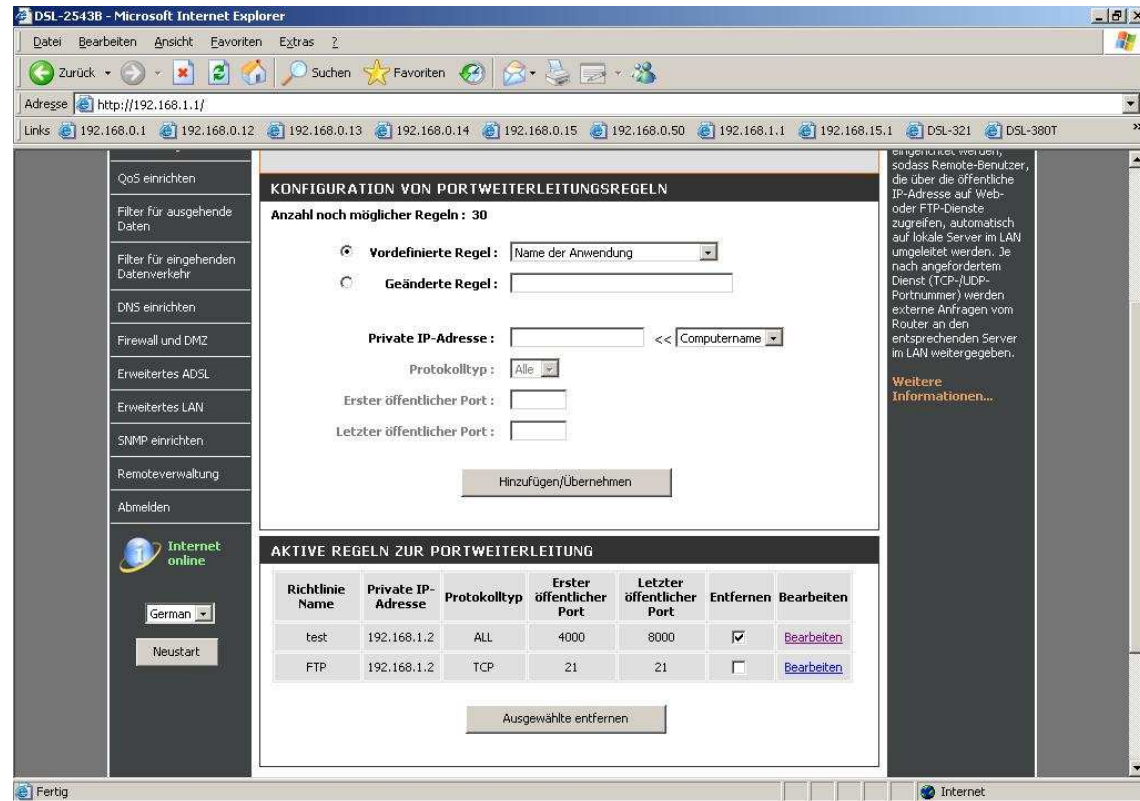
DSL-2543B - Microsoft Internet Explorer

Datei Bearbeiten Ansicht Favoriten Extras ?

Zurück Suchen Favoriten

Adresse http://192.168.1.1/

Links 192.168.0.1 192.168.0.12 192.168.0.13 192.168.0.14 192.168.0.15 192.168.0.50 192.168.1.1 192.168.15.1 DSL-321 DSL-380T

QoS einrichten

Filter für ausgehende Daten

Filter für eingehenden Datenverkehr

DNS einrichten

Firewall und DMZ

Erweitertes ADSL

Erweitertes LAN

SNMP einrichten

Remoteverwaltung

Abmelden

Internet online

German

Neustart

KONFIGURATION VON PORTWEITERLEITUNGSREGELN

Anzahl noch möglicher Regeln : 30

Vordefinierte Regel : Name der Anwendung

Geänderte Regel :

Private IP-Adresse : << Computername

Protokolltyp : Alle

Erster öffentlicher Port :

Letzter öffentlicher Port :

Hinzufügen/Übernehmen

AKTIVE REGELN ZUR PORTWEITERLEITUNG

| Richtlinie Name | Private IP-Adresse | Protokolltyp | Erster öffentlicher Port | Letzter öffentlicher Port | Entfernen | Bearbeiten |
|---|---|---|---|---|---|---|
| test | 192.168.1.2 | ALL | 4000 | 8000 | ☑ | Bearbeiten |
| FTP | 192.168.1.2 | TCP | 21 | 21 | ☐ | Bearbeiten |

Ausgewählte entfernen

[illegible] sodass Remote-Benutzer, die über die öffentliche IP-Adresse auf Web- oder FTP-Dienste zugreifen, automatisch auf lokale Server im LAN umgeleitet werden. Je nach angefordertem Dienst (TCP-/UDP-Portnummer) werden externe Anfragen vom Router an den entsprechenden Server im LAN weitergegeben.

Weitere Informationen...

Fertig

Internet